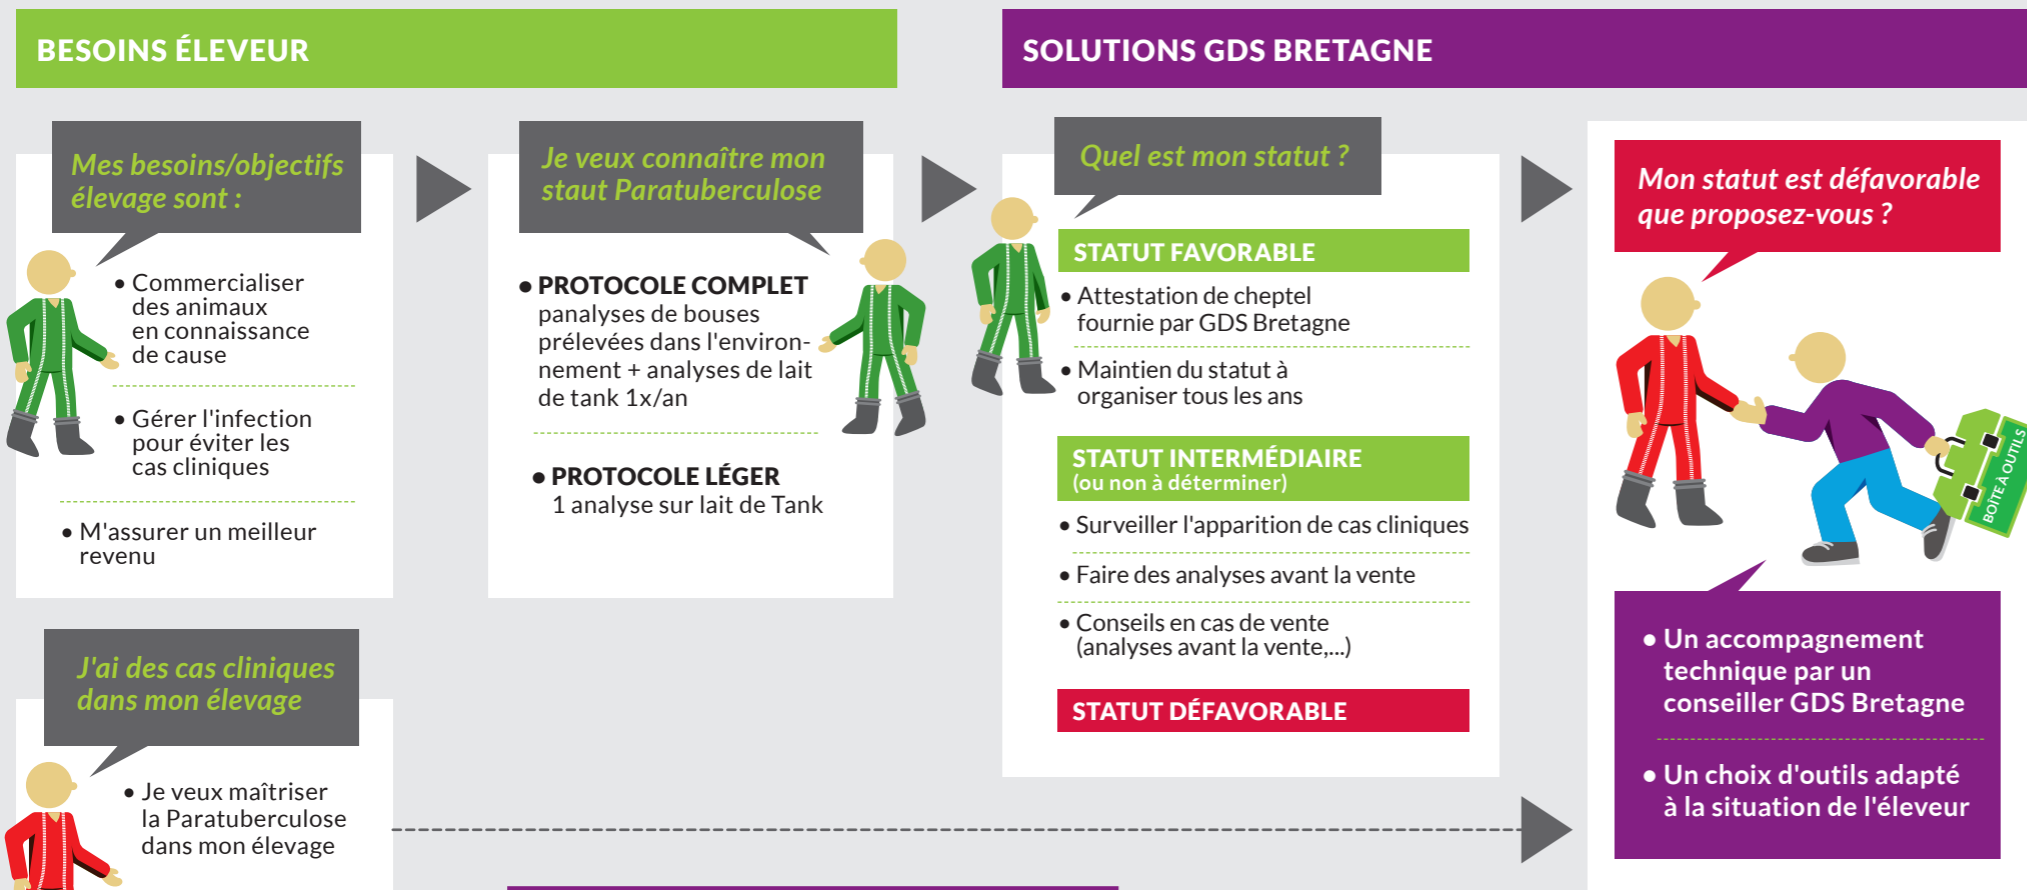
BESOINS ÉLEVEUR

SOLUTIONS GDS BRETAGNE

Mes besoins/objectifs élevage sont :

• Commercialiser des animaux en connaissance de cause

• Gérer l'infection pour éviter les cas cliniques

• M'assurer un meilleur revenu

Je veux connaître mon staut Paratuberculose

• PROTOCOLE COMPLET panalyses de bouses prélevées dans l'environnement + analyses de lait de tank 1x/an

• PROTOCOLE LÉGER 1 analyse sur lait de Tank

Quel est mon statut ?

STATUT FAVORABLE

• Attestation de cheptel fournie par GDS Bretagne

• Maintien du statut à organiser tous les ans

STATUT INTERMÉDIAIRE (ou non à déterminer)

• Surveiller l'apparition de cas cliniques

• Faire des analyses avant la vente

• Conseils en cas de vente (analyses avant la vente,...)

STATUT DÉFAVORABLE

Mon statut est défavorable que proposez-vous ?

BOITE À OUTILS

• Un accompagnement technique par un conseiller GDS Bretagne

• Un choix d'outils adapté à la situation de l'éleveur

J'ai des cas cliniques dans mon élevage

• Je veux maîtriser la Paratuberculose dans mon élevage